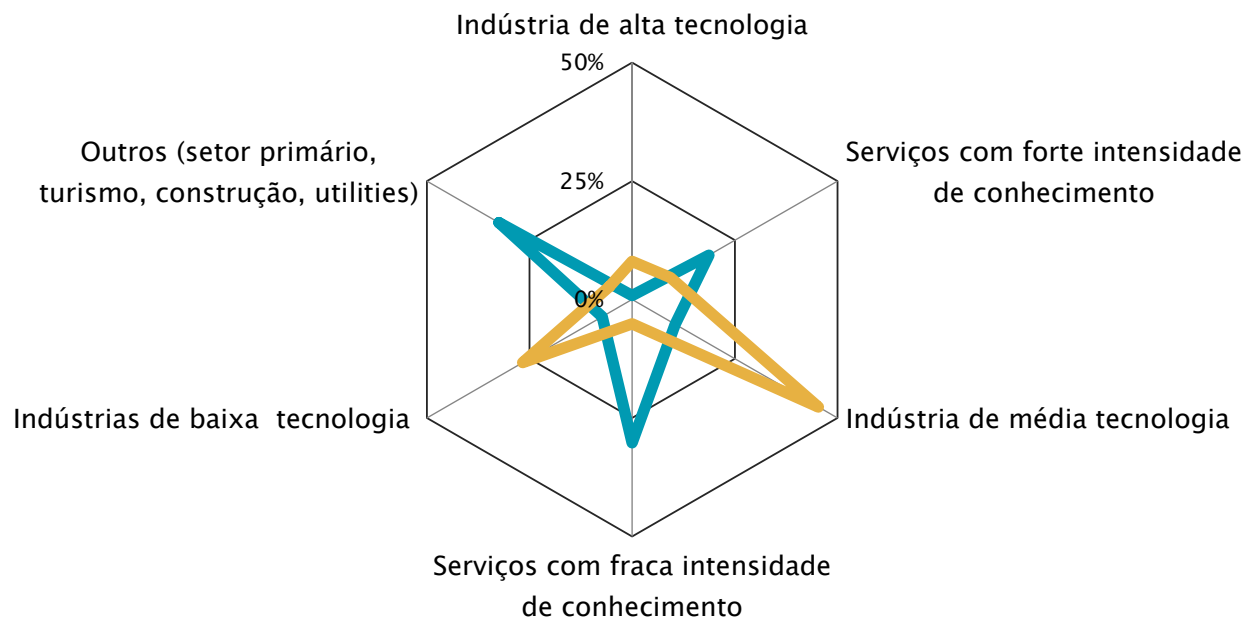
Indústria de alta tecnologia

50%

25%

0%

Serviços com forte intensidade de conhecimento

Outros (setor primário, turismo, construção, utilities)

Indústrias de baixa tecnologia

Indústria de média tecnologia

Serviços com fraca intensidade de conhecimento